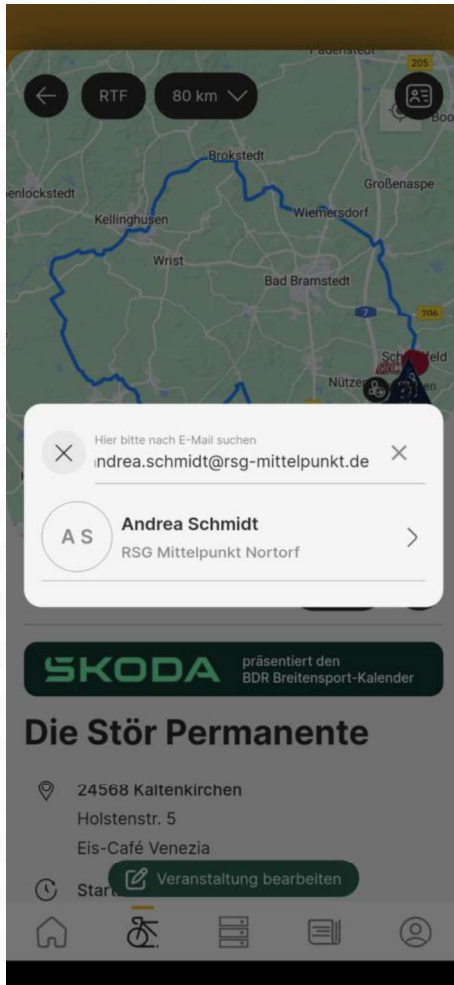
RTF

80 km

Paderstedt

205

Brokstedt

Großenaspe

enlockstedt

Kellinghusen

Wiemersdorf

Wrist

Bad Bramstedt

7

206

Sch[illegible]feld

Nütze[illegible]

Hier bitte nach E-Mail suchen

ndrea.schmidt@rsg-mittelpunkt.de

A S

Andrea Schmidt

RSG Mittelpunkt Nortorf

SKODA präsentiert den BDR Breitensport-Kalender

Die Stör Permanente

24568 Kaltenkirchen

Holstenstr. 5

Eis-Café Venezia

Star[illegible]

Veranstaltung bearbeiten